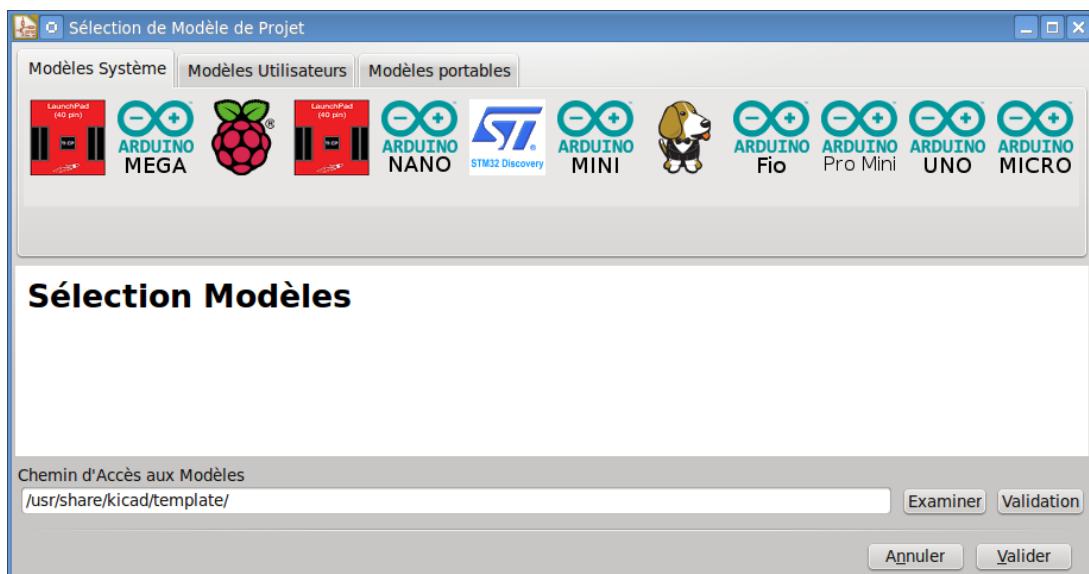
Sélection de Modèle de Projet

Modèles Système | Modèles Utilisateurs | Modèles portables

LaunchPad (40 pin)
ARDUINO MEGA
LaunchPad (40 pin)
ARDUINO NANO
STM32 Discovery
ARDUINO MINI
ARDUINO Fio
ARDUINO Pro Mini
ARDUINO UNO
ARDUINO MICRO

Sélection Modèles

Chemin d'Accès aux Modèles
/usr/share/kicad/template/
Examiner
Validation

Annuler
Valider